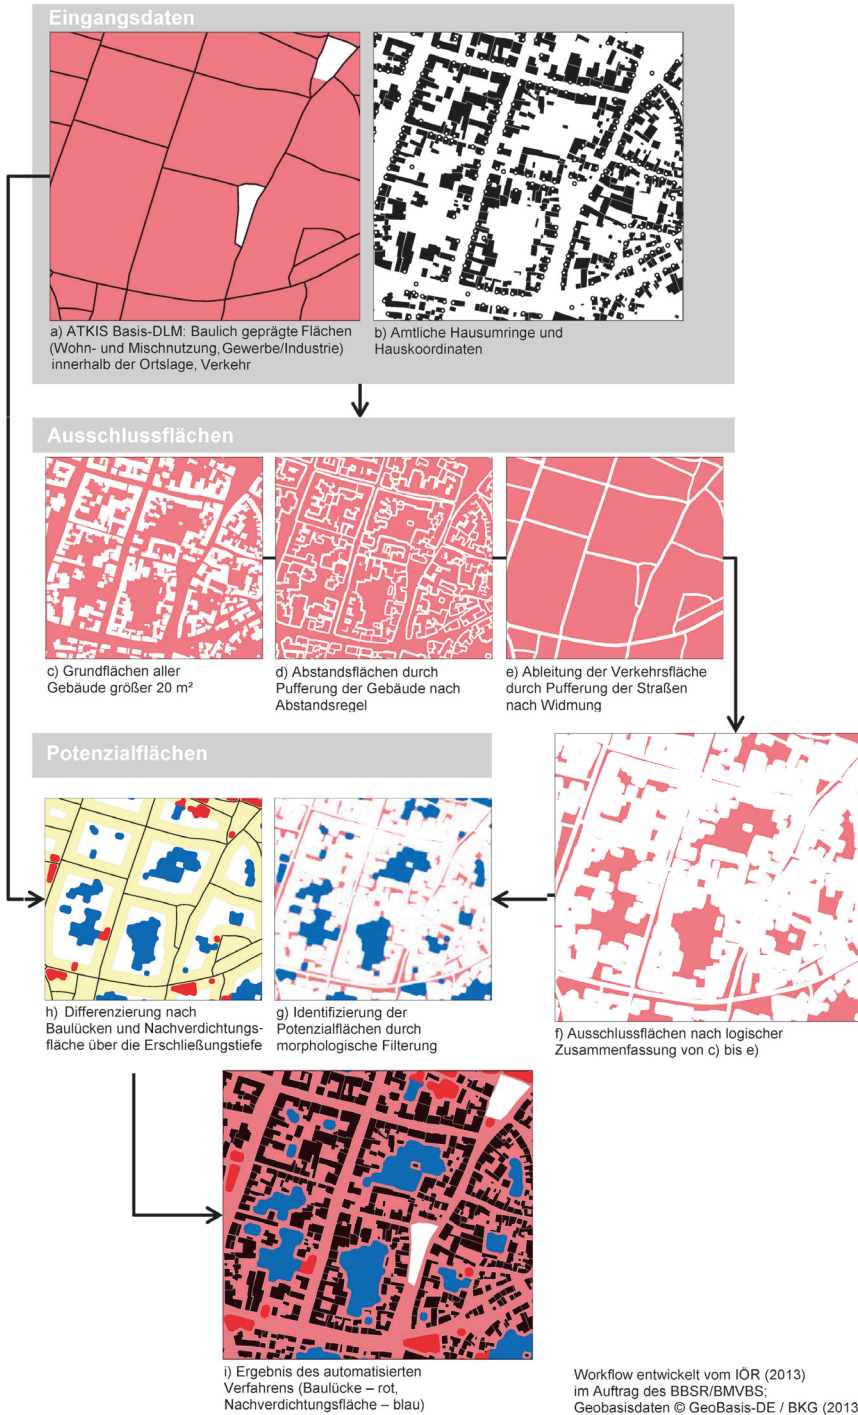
Eingangsdaten

a) ATKIS Basis-DLM: Baulich geprägte Flächen (Wohn- und Mischnutzung, Gewerbe/Industrie) innerhalb der Ortslage, Verkehr

b) Amtliche Hausumringe und Hauskoordinaten

Ausschlussflächen

c) Grundflächen aller Gebäude größer 20 m²

d) Abstandsflächen durch Pufferung der Gebäude nach Abstandsregel

e) Ableitung der Verkehrsfläche durch Pufferung der Straßen nach Widmung

Potenzialflächen

h) Differenzierung nach Baulücken und Nachverdichtungsfläche über die Erschließungstiefe

g) Identifizierung der Potenzialflächen durch morphologische Filterung

f) Ausschlussflächen nach logischer Zusammenfassung von c) bis e)

i) Ergebnis des automatisierten Verfahrens (Baulücke – rot, Nachverdichtungsfläche – blau)

Workflow entwickelt vom IÖR (2013) im Auftrag des BBSR/BMVBS; Geobasisdaten © GeoBasis-DE / BKG (2013